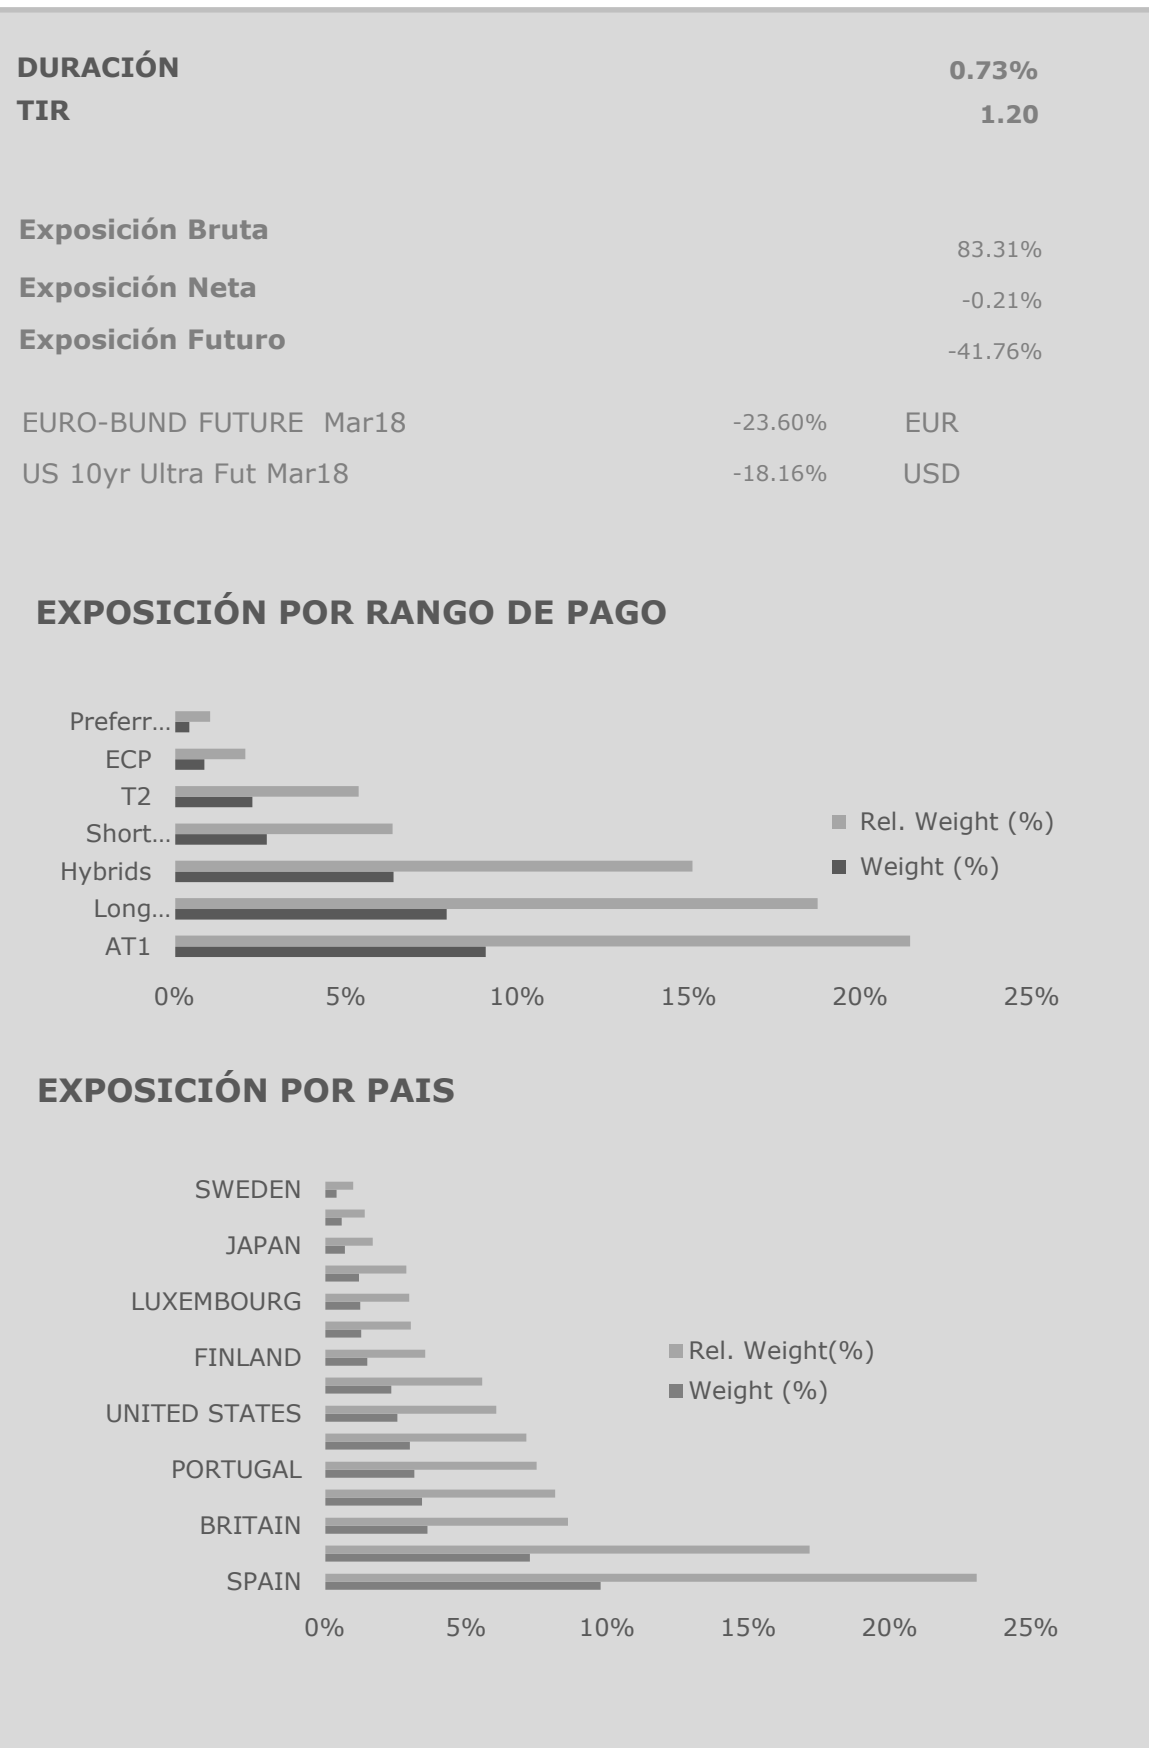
DURACIÓN 0.73%

TIR 1.20

Exposición Bruta 83.31%

Exposición Neta -0.21%

Exposición Futuro -41.76%

EURO-BUND FUTURE Mar18 -23.60% EUR

US 10yr Ultra Fut Mar18 -18.16% USD

EXPOSICIÓN POR RANGO DE PAGO

Preferr…
ECP
T2
Short…
Hybrids
Long…
AT1

Rel. Weight (%)
Weight (%)

0% 5% 10% 15% 20% 25%

EXPOSICIÓN POR PAIS

SWEDEN
JAPAN
LUXEMBOURG
FINLAND
UNITED STATES
PORTUGAL
BRITAIN
SPAIN

Rel. Weight(%)
Weight (%)

0% 5% 10% 15% 20% 25%